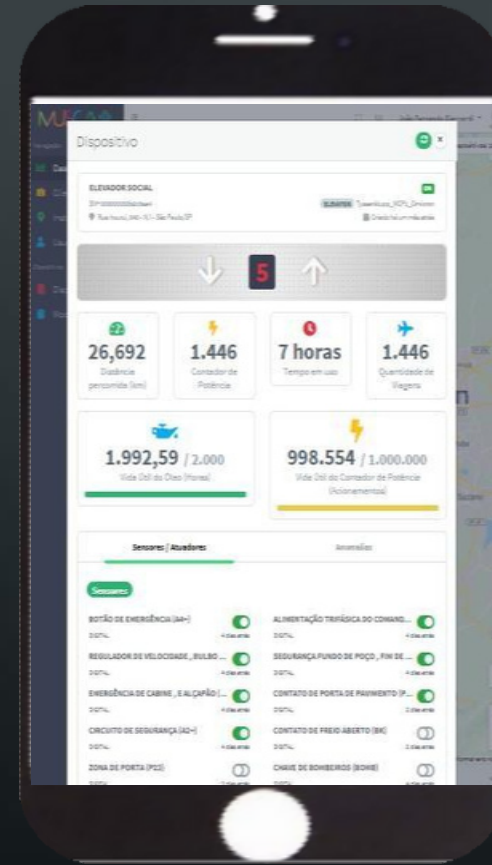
Dispositivo

ELEVADOR SOCIAL

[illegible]

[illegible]

ELEVATOR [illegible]

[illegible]

5

26,692
Distância percorrida (km)

1.446
Contador de Potência

7 horas
Tempo em uso

1.446
Quantidade de Viagens

1.992,59 / 2.000
Vida Útil do Óleo (Horas)

998.554 / 1.000.000
Vida Útil do Contador de Potência (Acionamentos)

Sensores / Atuadores

Anomalias

Sensores

BOTÃO DE EMERGÊNCIA (A4+)
DIGITAL
4 dias atrás

ALIMENTAÇÃO TRIFÁSICA DO COMAND...
DIGITAL
4 dias atrás

REGULADOR DE VELOCIDADE , BULBO ...
DIGITAL
4 dias atrás

SEGURANÇA FUNDO DE POÇO , FIM DE ...
DIGITAL
4 dias atrás

EMERGÊNCIA DE CABINE , E ALÇAPÃO (...
DIGITAL
4 dias atrás

CONTATO DE PORTA DE PAVIMENTO (P...
DIGITAL
2 dias atrás

CIRCUITO DE SEGURANÇA (A2+)
DIGITAL
4 dias atrás

CONTATO DE FREIO ABERTO (BK)
DIGITAL
2 dias atrás

ZONA DE PORTA (PIS)
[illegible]

CHAVE DE BOMBEIROS (BOMB)
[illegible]